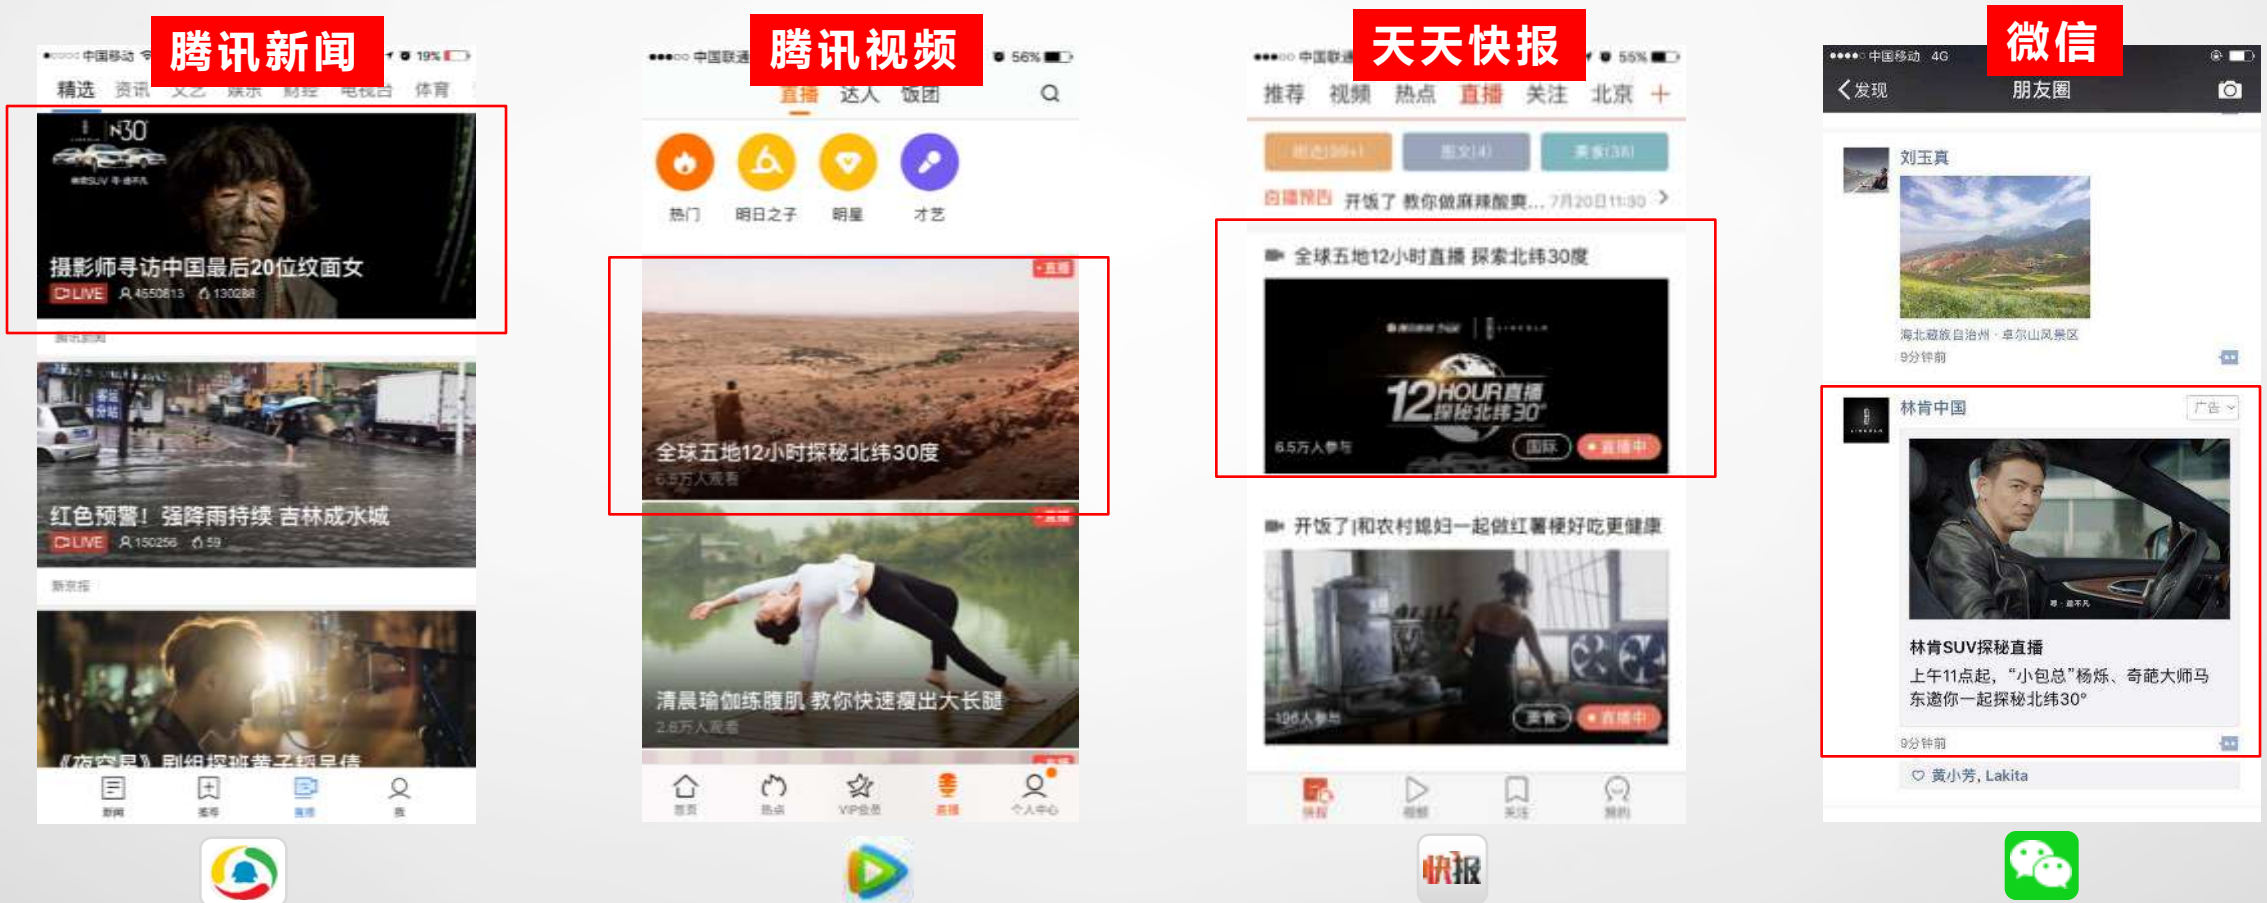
腾讯新闻

精选 资讯 文艺 娱乐 财经 电视台 体育

N30

摄影师寻访中国最后20位纹面女
LIVE 4550813 130288

红色预警！强降雨持续 吉林成水城
LIVE 150256 59

新京报

《夜空星》剧组探班董子健吴倩

腾讯视频

直播 达人 饭团

热门 明日之子 明星 才艺

直播

全球五地12小时探秘北纬30度

6.5万人观看

直播

清晨瑜伽练腹肌 教你快速瘦出大长腿

2.8万人观看

首页 热点 VIP会员 直播 个人中心

天天快报

推荐 视频 热点 直播 关注 北京 +

直播预告 开饭了 教你做麻辣酸爽... 7月20日 11:30

全球五地12小时直播 探索北纬30度

12HOUR直播 探秘北纬30°

6.5万人参与 国际 直播中

开饭了|和农村媳妇一起做红薯梗好吃更健康

196人参与 美食 直播中

快报 视频 关注 我的

快报

微信

中国移动 4G

发现 朋友圈

刘玉真

海北藏族自治州 · 卓尔山风景区

9分钟前

林肯中国 广告

林肯SUV探秘直播

上午11点起，“小包总”杨烁、奇葩大师马东邀你一起探秘北纬30°

9分钟前

黄小芳, Lakita